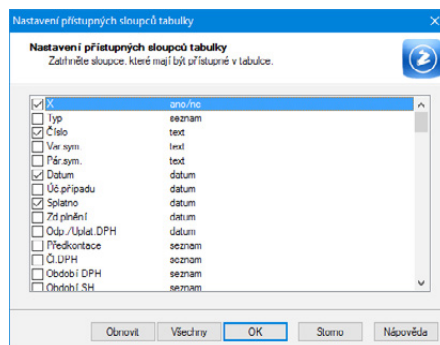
Nastavení přístupných sloupců tabulky

Nastavení přístupných sloupců tabulky
Zatrhněte sloupce, které mají být přístupné v tabulce.

| | | |
|---|---|---|
| ☑ | X | ano/ne |
| ☐ | Typ | seznam |
| ☑ | Číslo | text |
| ☐ | Var.sym. | text |
| ☐ | Pár.sym. | text |
| ☑ | Datum | datum |
| ☐ | Úč.případu | datum |
| ☑ | Splatno | datum |
| ☐ | Zd.plnění | datum |
| ☐ | Odp./Uplat.DPH | datum |
| ☐ | Předkontace | seznam |
| ☐ | Č.DPH | seznam |
| ☐ | Období DPH | seznam |
| ☐ | Období SH | seznam |

Obnovit Všechny OK Storno Nápověda